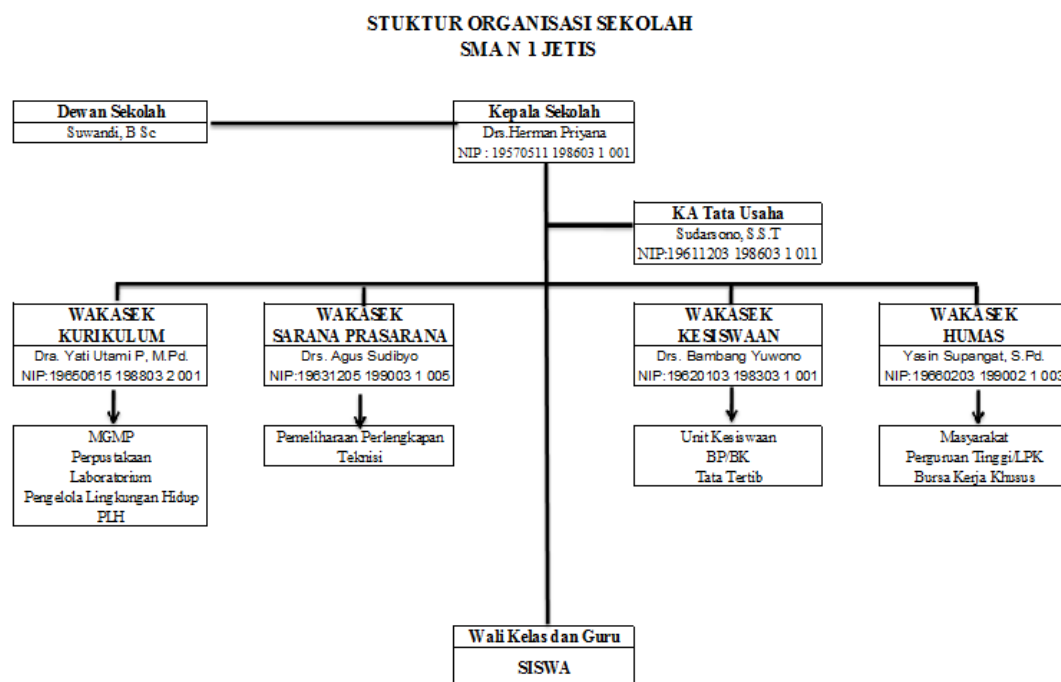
STUKTUR ORGANISASI SEKOLAH
SMA N 1 JETIS

Dewan Sekolah
Suwandi, B Sc

Kepala Sekolah
Drs.Herman Priyana
NIP : 19570511 198603 1 001

KA Tata Usaha
Sudarsono, S.S.T
NIP:19611203 198603 1 011

WAKASEK
KURIKULUM
Dra. Yati Utami P, M.Pd.
NIP:19650615 198803 2 001

MGMP
Perpustakaan
Laboratorium
Pengelola Lingkungan Hidup
PLH

WAKASEK
SARANA PRASARANA
Drs. Agus Sudibyo
NIP:19631205 199003 1 005

Pemeliharaan Perlengkapan
Teknisi

WAKASEK
KESISWAAN
Drs. Bambang Yuwono
NIP:19620103 198303 1 001

Unit Kesiswaan
BP/BK
Tata Tertib

WAKASEK
HUMAS
Yasin Supangat, S.Pd.
NIP:19660203 199002 1 003

Masyarakat
Perguruan Tinggi/LPK
Bursa Kerja Khusus

Wali Kelas dan Guru

SISWA